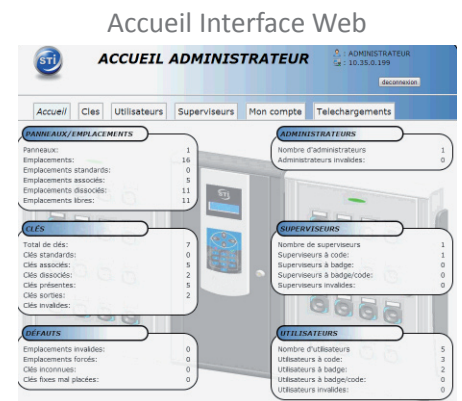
Accueil Interface Web

STI

ACCUEIL ADMINISTRATEUR

: ADMINISTRATEUR
: 10.35.0.199

deconnexion

Accueil | Cles | Utilisateurs | Superviseurs | Mon compte | Telechargements

PANNEAUX/EMPLACEMENTS

| | |
|---|---|
| Panneaux: | 1 |
| Emplacements: | 16 |
| Emplacements standards: | 0 |
| Emplacements associés: | 5 |
| Emplacements dissociés: | 11 |
| Emplacements libres: | 11 |

ADMINISTRATEURS

| | |
|---|---|
| Nombre d'administrateurs | 1 |
| Administrateurs invalides: | 0 |

CLÉS

| | |
|---|---|
| Total de clés: | 7 |
| Clés standards: | 0 |
| Clés associés: | 5 |
| Clés dissociés: | 2 |
| Clés présentes: | 5 |
| Clés sorties: | 2 |
| Clés invalides: | |

SUPERVISEURS

| | |
|---|---|
| Nombre de superviseurs | 1 |
| Superviseurs à code: | 1 |
| Superviseurs à badge: | 0 |
| Superviseurs à badge/code: | 0 |
| Superviseurs invalides: | 0 |

DÉFAUTS

| | |
|---|---|
| Emplacements invalides: | 0 |
| Emplacements forcés: | 0 |
| Clés inconnues: | 0 |
| Clés fixes mal placées: | 0 |

UTILISATEURS

| | |
|---|---|
| Nombre d'utilisateurs | 5 |
| Utilisateurs à code: | 3 |
| Utilisateurs à badge: | 2 |
| Utilisateurs à badge/code: | 0 |
| Utilisateurs invalides: | 0 |